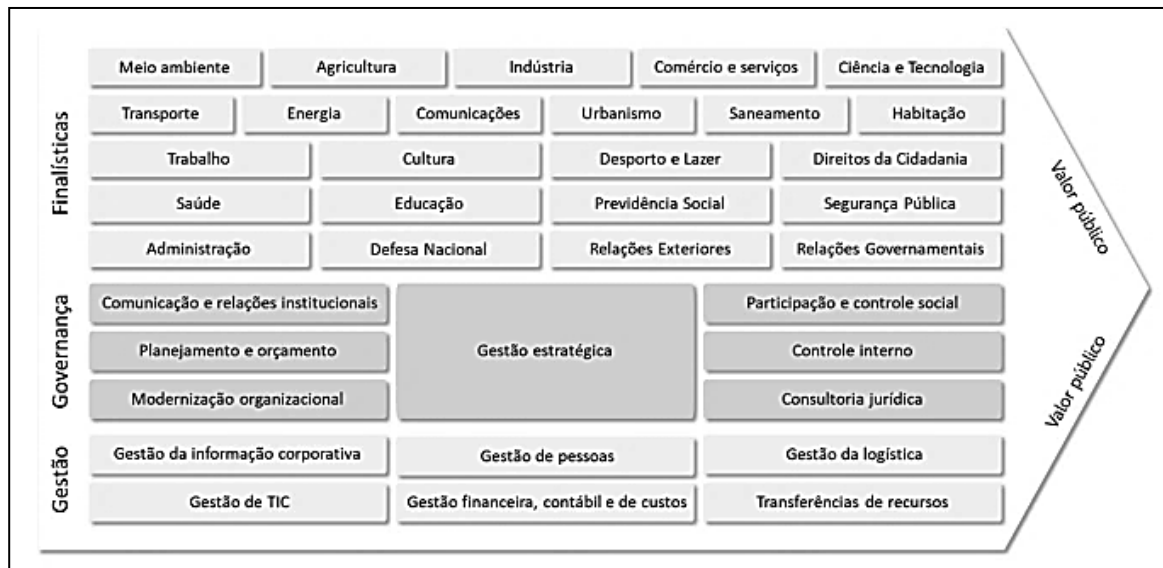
Finalísticas

| Meio ambiente | Agricultura | Indústria | Comércio e serviços | Ciência e Tecnologia |
|---|---|---|---|---|

| Transporte | Energia | Comunicações | Urbanismo | Saneamento | Habitação |
|---|---|---|---|---|---|

| Trabalho | Cultura | Desporto e Lazer | Direitos da Cidadania |
|---|---|---|---|
| Saúde | Educação | Previdência Social | Segurança Pública |
| Administração | Defesa Nacional | Relações Exteriores | Relações Governamentais |

Governança

| Comunicação e relações institucionais | Gestão estratégica | Participação e controle social |
|---|---|---|
| Planejamento e orçamento | | Controle interno |
| Modernização organizacional | | Consultoria jurídica |

Gestão

| Gestão da informação corporativa | Gestão de pessoas | Gestão da logística |
|---|---|---|
| Gestão de TIC | Gestão financeira, contábil e de custos | Transferências de recursos |

Valor público

Valor público